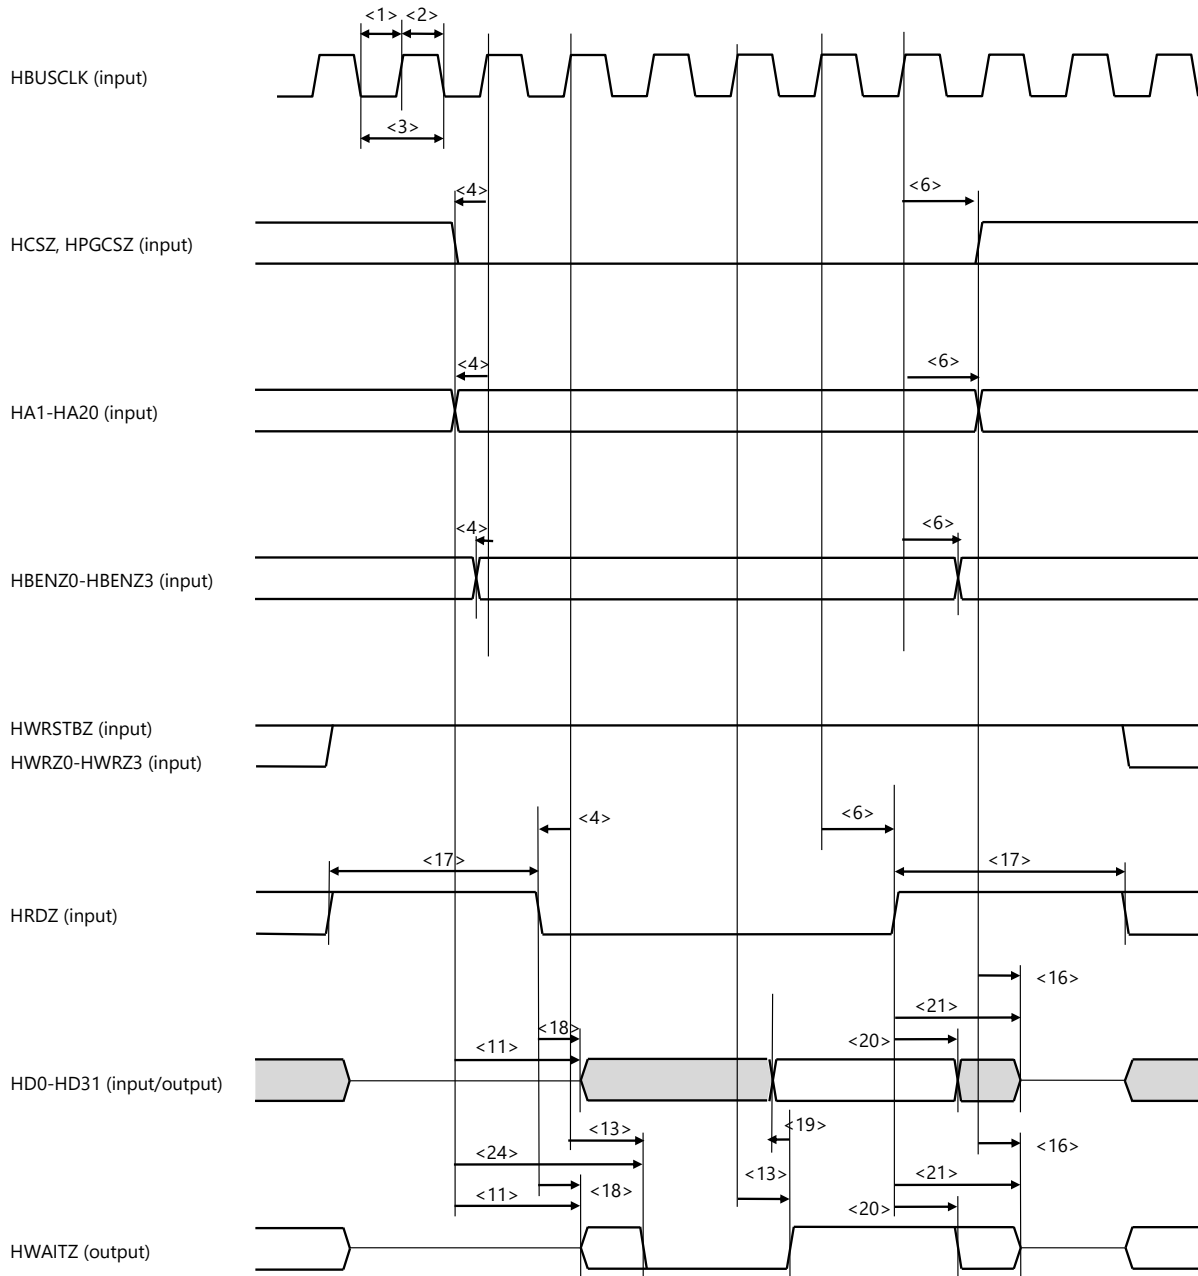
<1> <2>

HBUSCLK (input)

<3>

<4>

<6>

HCSZ, HPGCSZ (input)

<4>

<6>

HA1-HA20 (input)

<4>

<6>

HBENZ0-HBENZ3 (input)

HWRSTBZ (input)
HWRZ0-HWRZ3 (input)

<4>

<6>

<17>

<17>

HRDZ (input)

<16>

<21>

<18>

<20>

<11>

HD0-HD31 (input/output)

<13>

<19>

<16>

<24>

<13>

<21>

<11>

<18>

<20>

HWAITZ (output)